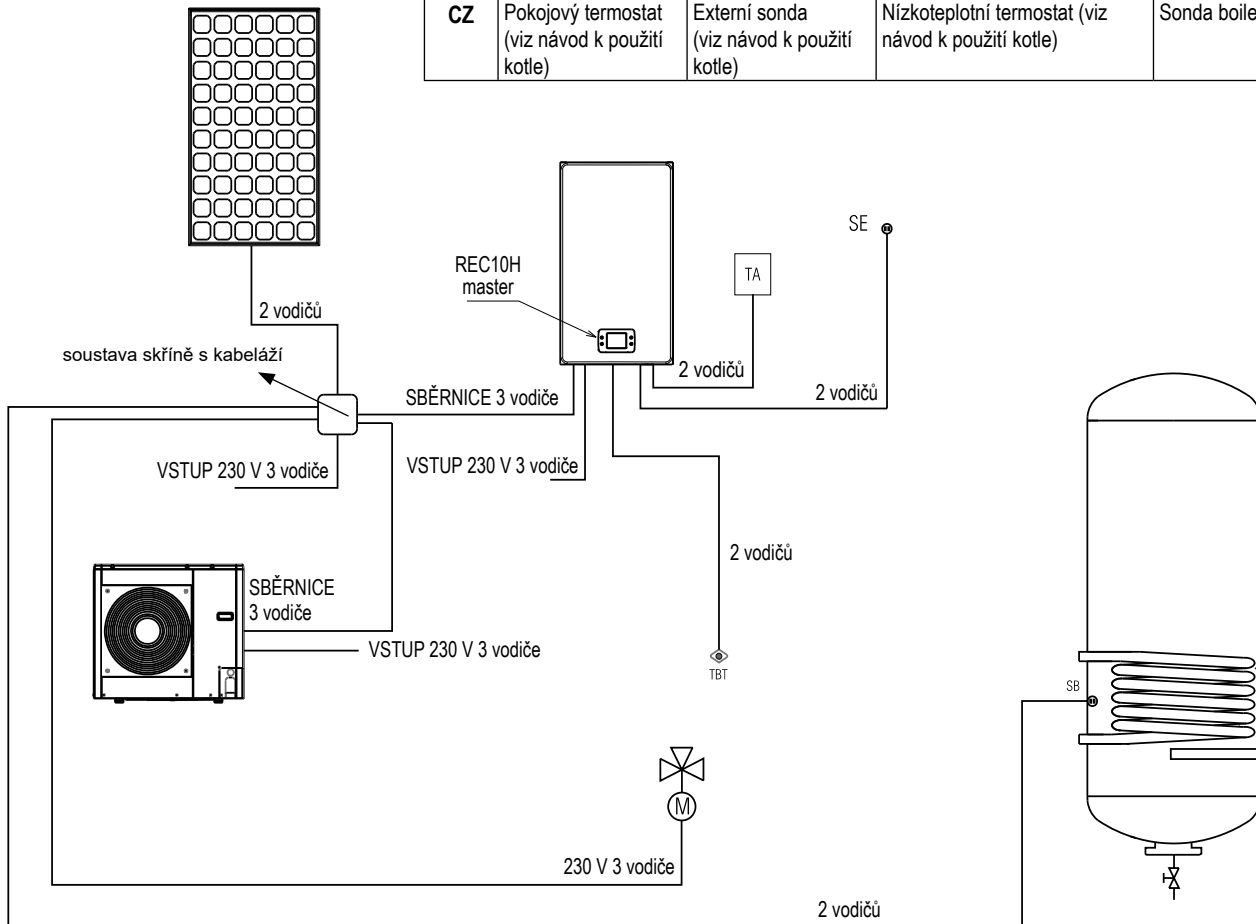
| CZ | Pokojový termostat (viz návod k použití kotle) | Externí sonda (viz návod k použití kotle) | Nízkoteplotní termostat (viz návod k použití kotle) | Sonda boile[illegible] |
|---|---|---|---|---|

SE

REC10H master

TA

2 vodičů

soustava skříně s kabeláží

SBĚRNICE 3 vodiče

2 vodičů

2 vodičů

VSTUP 230 V 3 vodiče

VSTUP 230 V 3 vodiče

2 vodičů

SBĚRNICE 3 vodiče

VSTUP 230 V 3 vodiče

TBT

SB

M

230 V 3 vodiče

2 vodičů